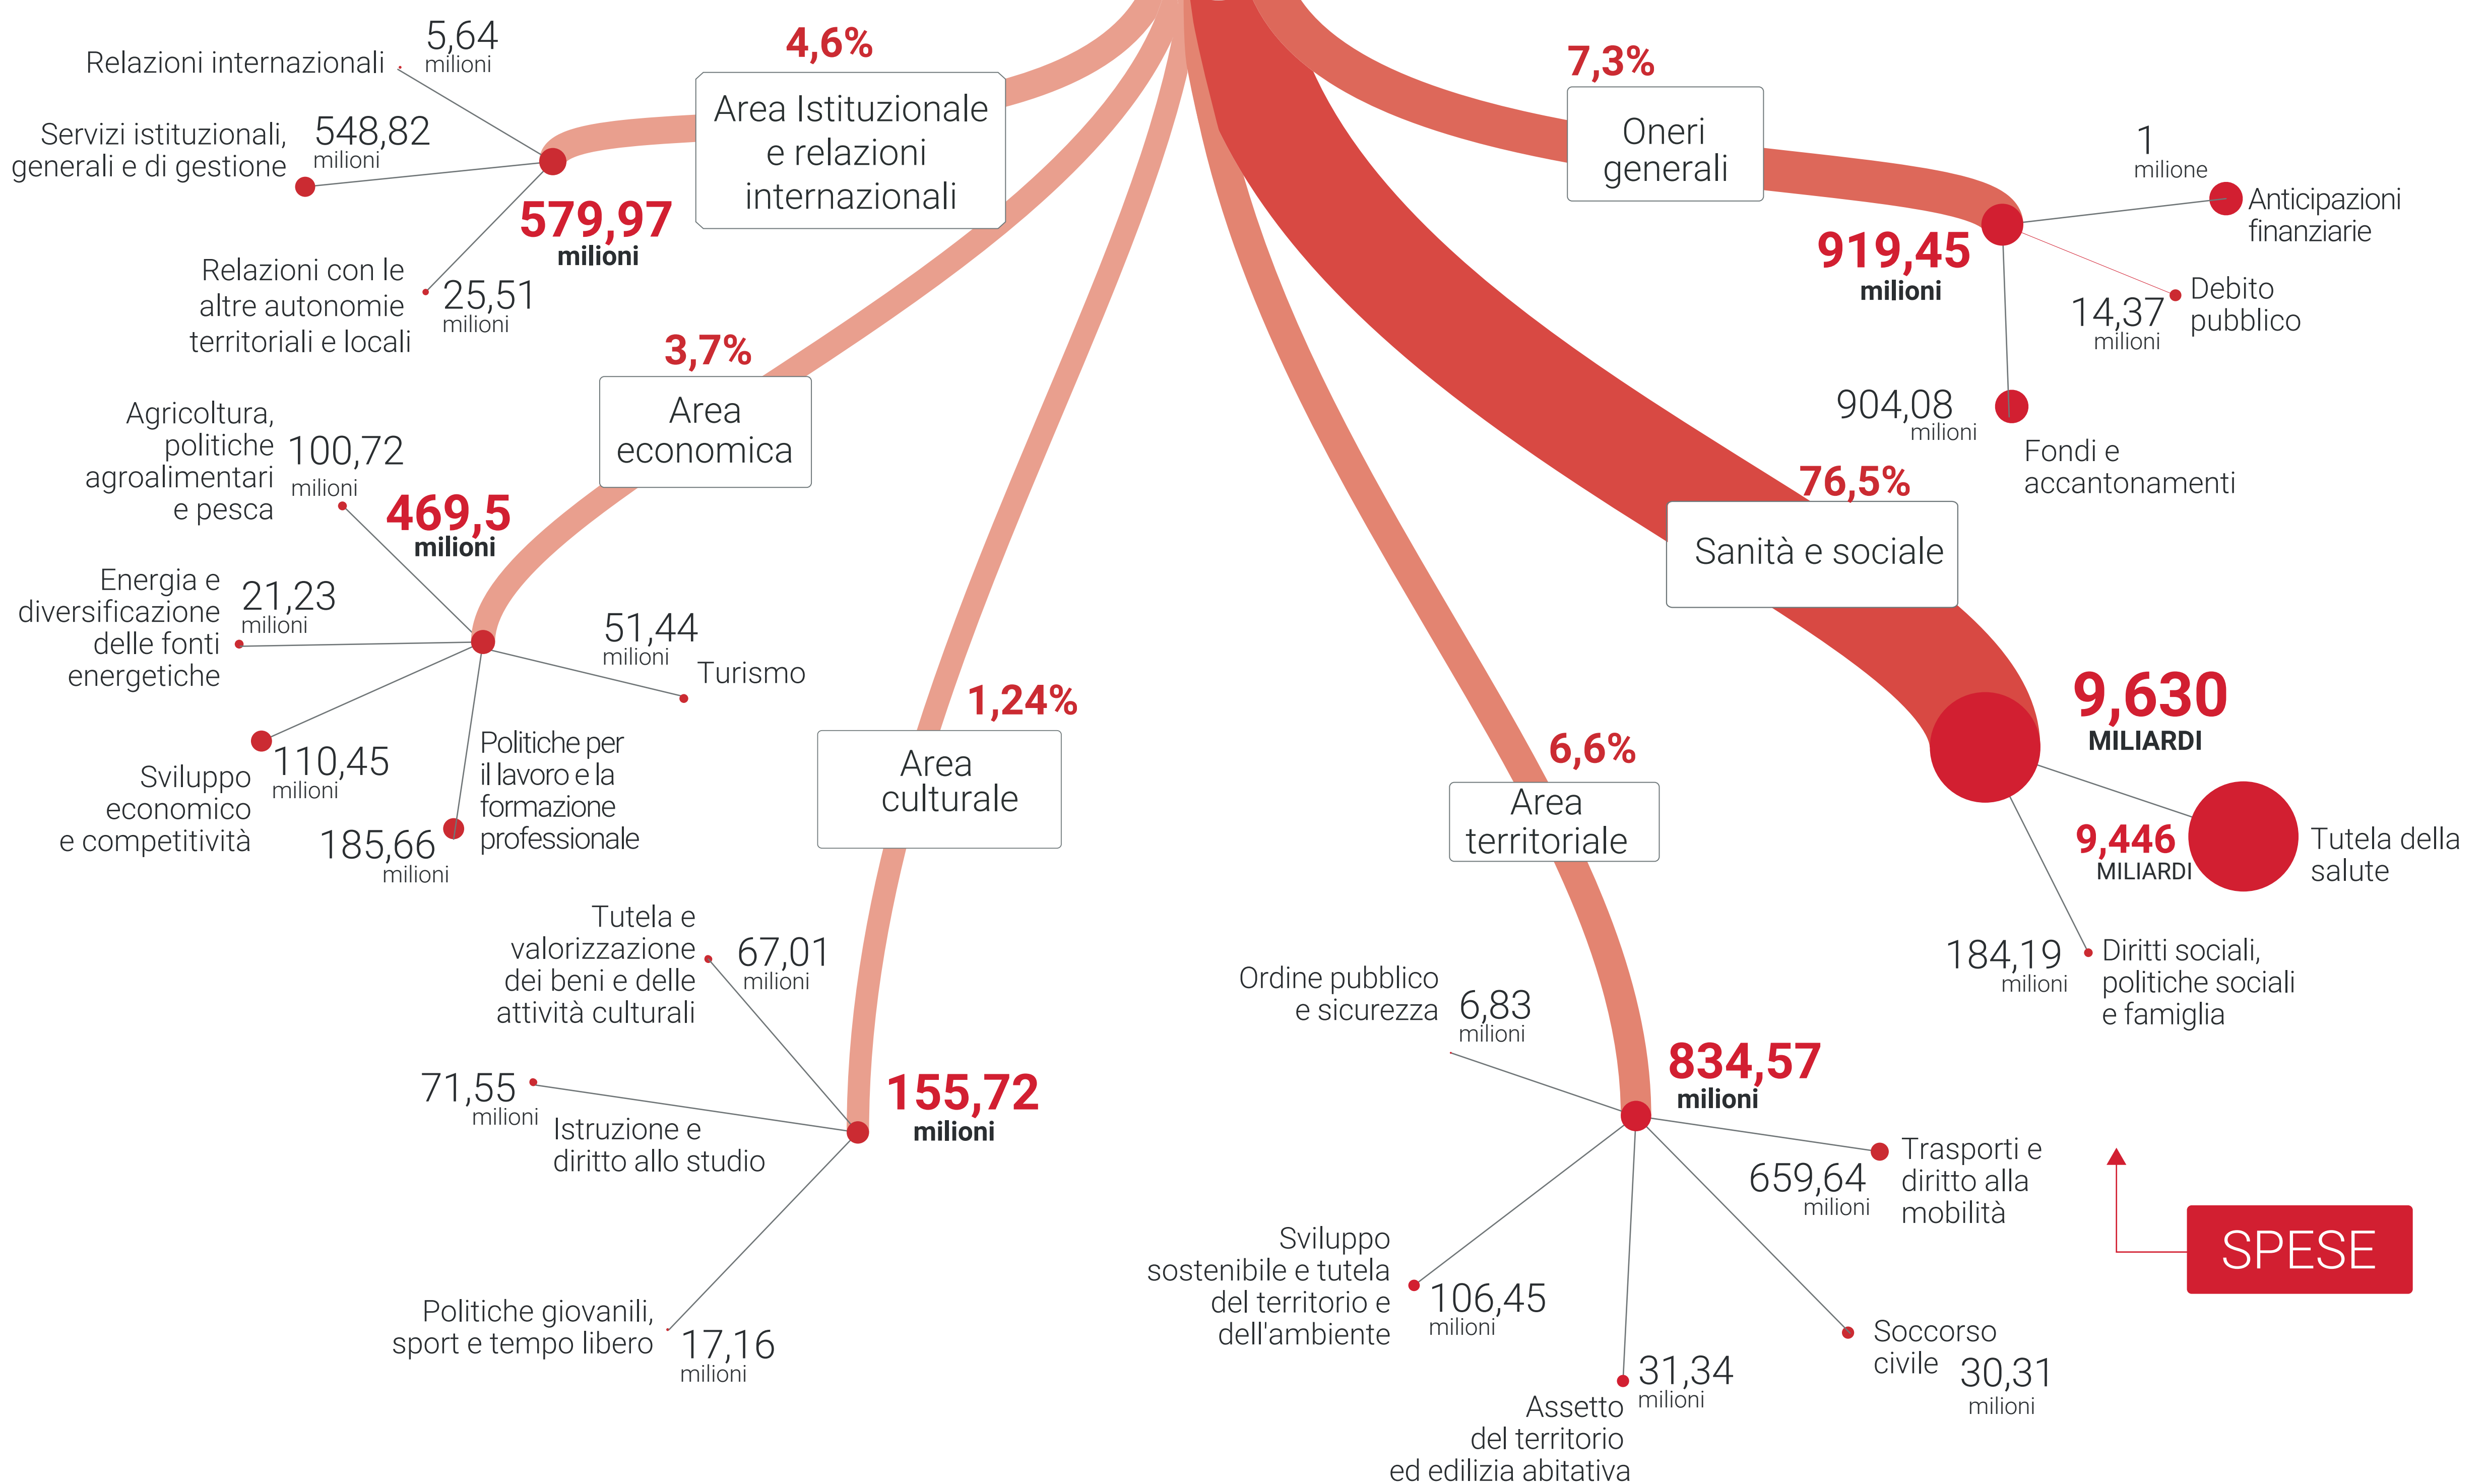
4,6%

Area Istituzionale e relazioni internazionali

579,97 milioni

Relazioni internazionali 5,64 milioni

Servizi istituzionali, generali e di gestione 548,82 milioni

Relazioni con le altre autonomie territoriali e locali 25,51 milioni

7,3%

Oneri generali

919,45 milioni

1 milione Anticipazioni finanziarie

14,37 milioni Debito pubblico

904,08 milioni Fondi e accantonamenti

3,7%

Area economica

469,5 milioni

Agricoltura, politiche agroalimentari e pesca 100,72 milioni

Energia e diversificazione delle fonti energetiche 21,23 milioni

51,44 milioni Turismo

Sviluppo economico e competitività 110,45 milioni

185,66 milioni Politiche per il lavoro e la formazione professionale

1,24%

Area culturale

155,72 milioni

Tutela e valorizzazione dei beni e delle attività culturali 67,01 milioni

71,55 milioni Istruzione e diritto allo studio

Politiche giovanili, sport e tempo libero 17,16 milioni

76,5%

Sanità e sociale

9,630 MILIARDI

9,446 MILIARDI Tutela della salute

184,19 milioni Diritti sociali, politiche sociali e famiglia

6,6%

Area territoriale

834,57 milioni

Ordine pubblico e sicurezza 6,83 milioni

659,64 milioni Trasporti e diritto alla mobilità

Sviluppo sostenibile e tutela del territorio e dell'ambiente 106,45 milioni

31,34 milioni Assetto del territorio ed edilizia abitativa

Soccorso civile 30,31 milioni

SPESE